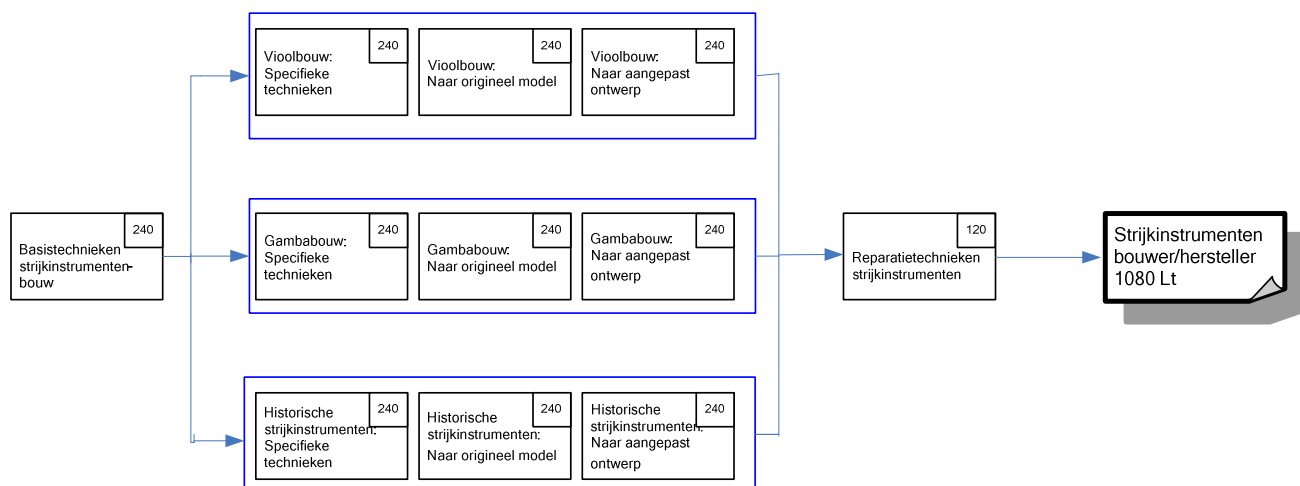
Basistechnieken strijkinstrumentenbouw 240

Vioolbouw: Specifieke technieken 240

Vioolbouw: Naar origineel model 240

Vioolbouw: Naar aangepast ontwerp 240

Gambabouw: Specifieke technieken 240

Gambabouw: Naar origineel model 240

Gambabouw: Naar aangepast ontwerp 240

Historische strijkinstrumenten: Specifieke technieken 240

Historische strijkinstrumenten: Naar origineel model 240

Historische strijkinstrumenten: Naar aangepast ontwerp 240

Reparatietechnieken strijkinstrumenten 120

Strijkinstrumenten bouwer/hersteller 1080 Lt